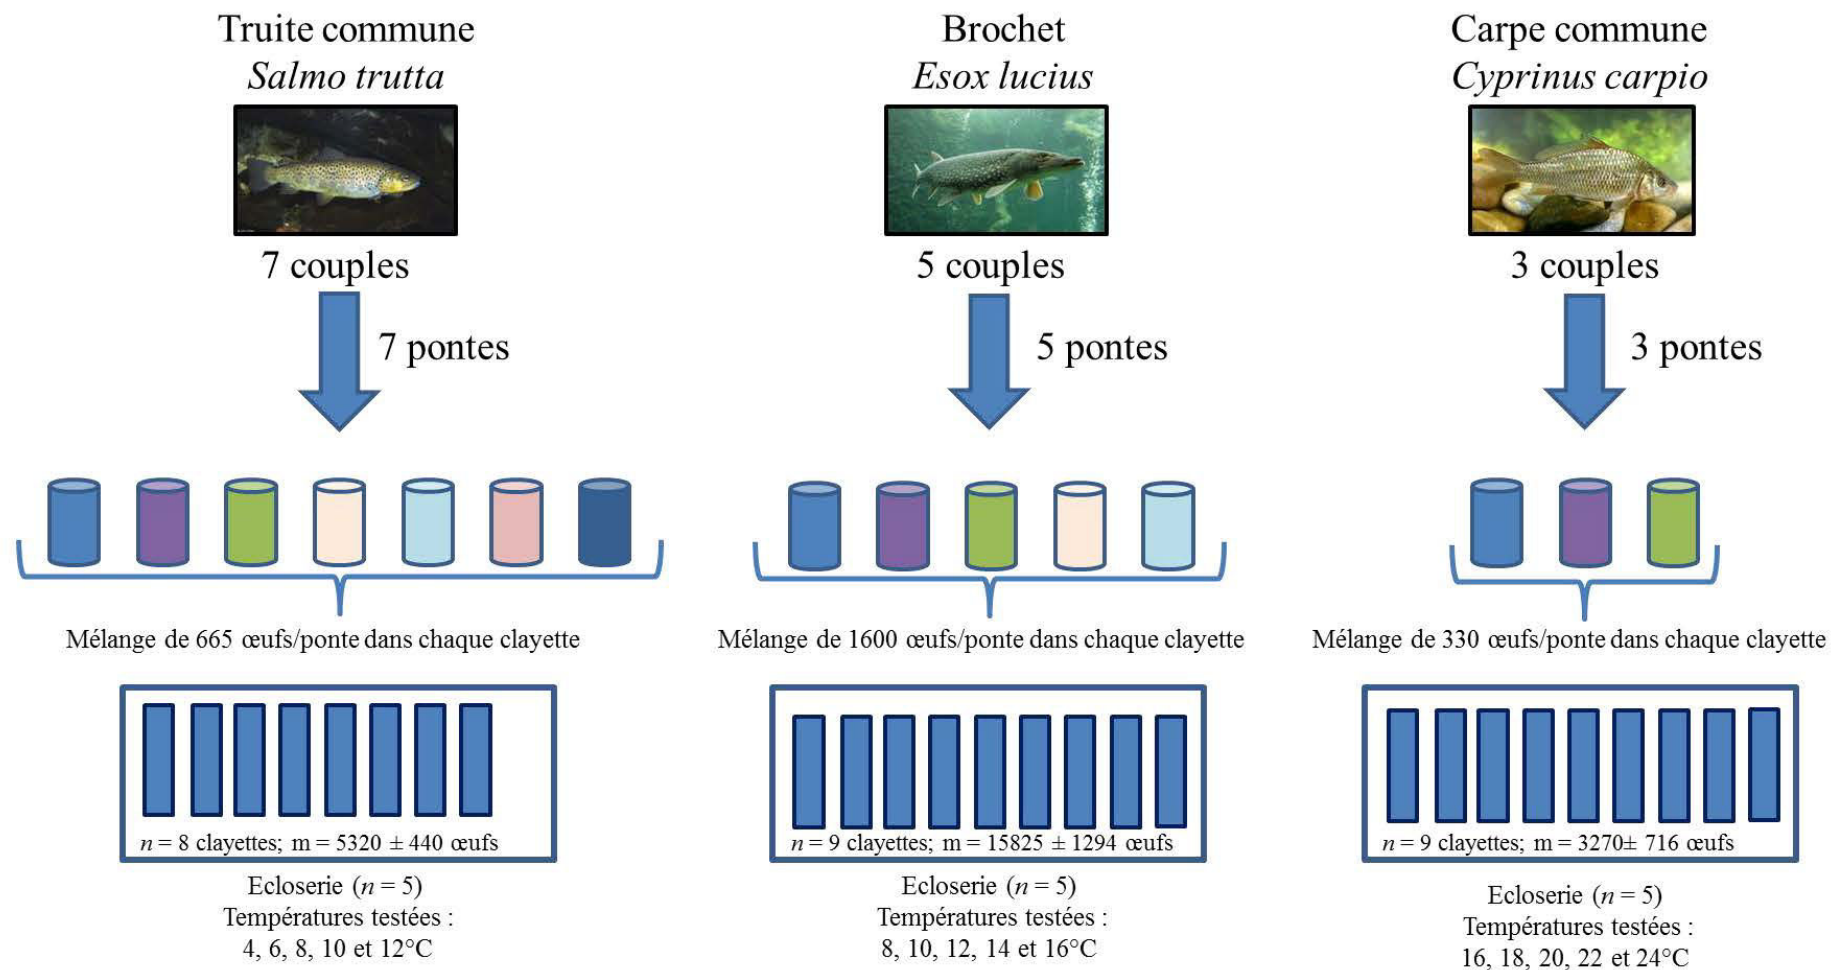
Truite commune
*Salmo trutta*

7 couples

7 pontes

Mélange de 665 œufs/ponte dans chaque clayette

$n$ = 8 clayettes; m = 5320 ± 440 œufs

Ecloserie ($n$ = 5)
Températures testées :
4, 6, 8, 10 et 12°C

Brochet
*Esox lucius*

5 couples

5 pontes

Mélange de 1600 œufs/ponte dans chaque clayette

$n$ = 9 clayettes; m = 15825 ± 1294 œufs

Ecloserie ($n$ = 5)
Températures testées :
8, 10, 12, 14 et 16°C

Carpe commune
*Cyprinus carpio*

3 couples

3 pontes

Mélange de 330 œufs/ponte dans chaque clayette

$n$ = 9 clayettes; m = 3270± 716 œufs

Ecloserie ($n$ = 5)
Températures testées :
16, 18, 20, 22 et 24°C